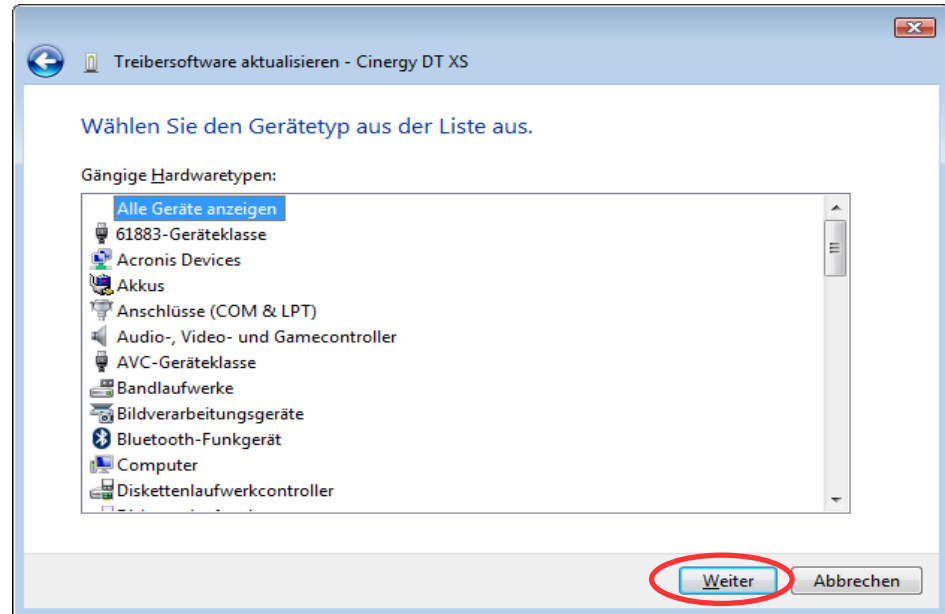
Treibersoftware aktualisieren - Cinergy DT XS

Wählen Sie den Gerätetyp aus der Liste aus.

Gängige Hardwaretypen:

Alle Geräte anzeigen
61883-Geräteklasse
Acronis Devices
Akkus
Anschlüsse (COM & LPT)
Audio-, Video- und Gamecontroller
AVC-Geräteklasse
Bandlaufwerke
Bildverarbeitungsgeräte
Bluetooth-Funkgerät
Computer
Diskettenlaufwerkcontroller
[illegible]

Weiter
Abbrechen